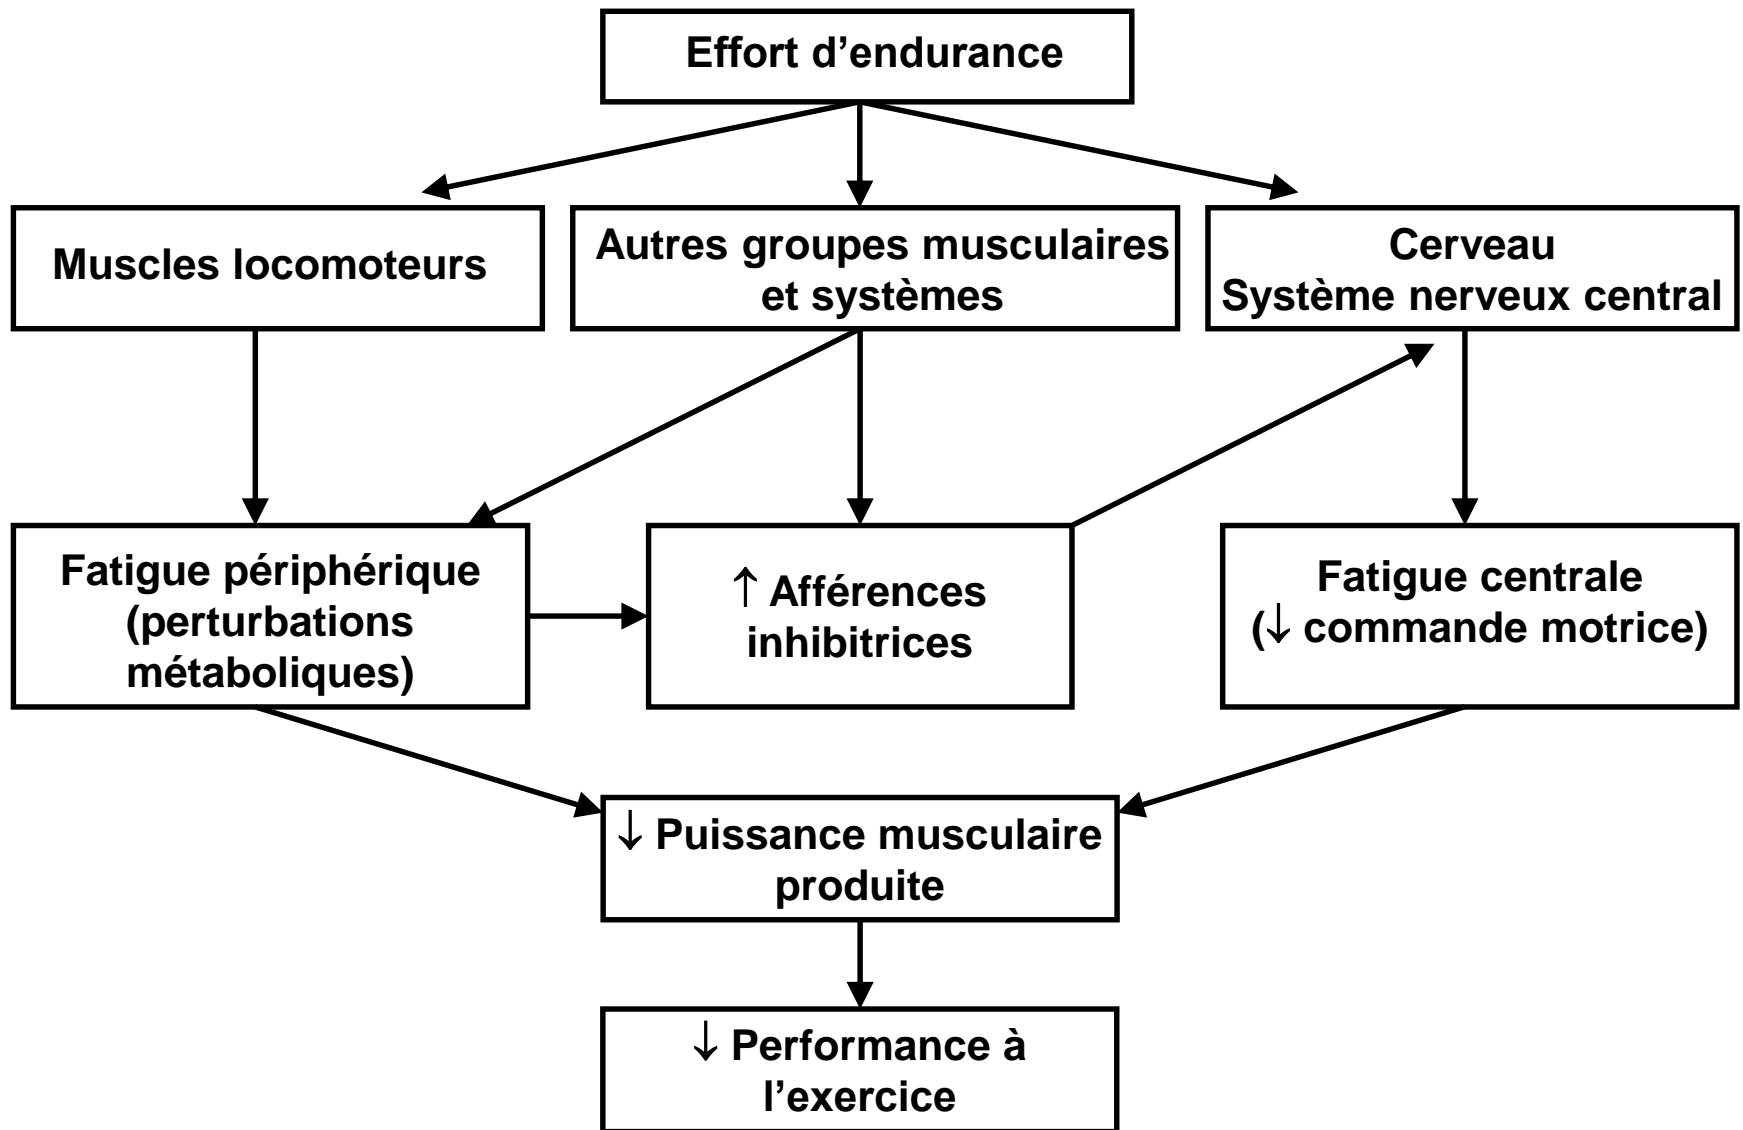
Effort d’endurance

Muscles locomoteurs

Autres groupes musculaires et systèmes

Cerveau
Système nerveux central

Fatigue périphérique (perturbations métaboliques)

↑ Afférences inhibitrices

Fatigue centrale (↓ commande motrice)

↓ Puissance musculaire produite

↓ Performance à l’exercice